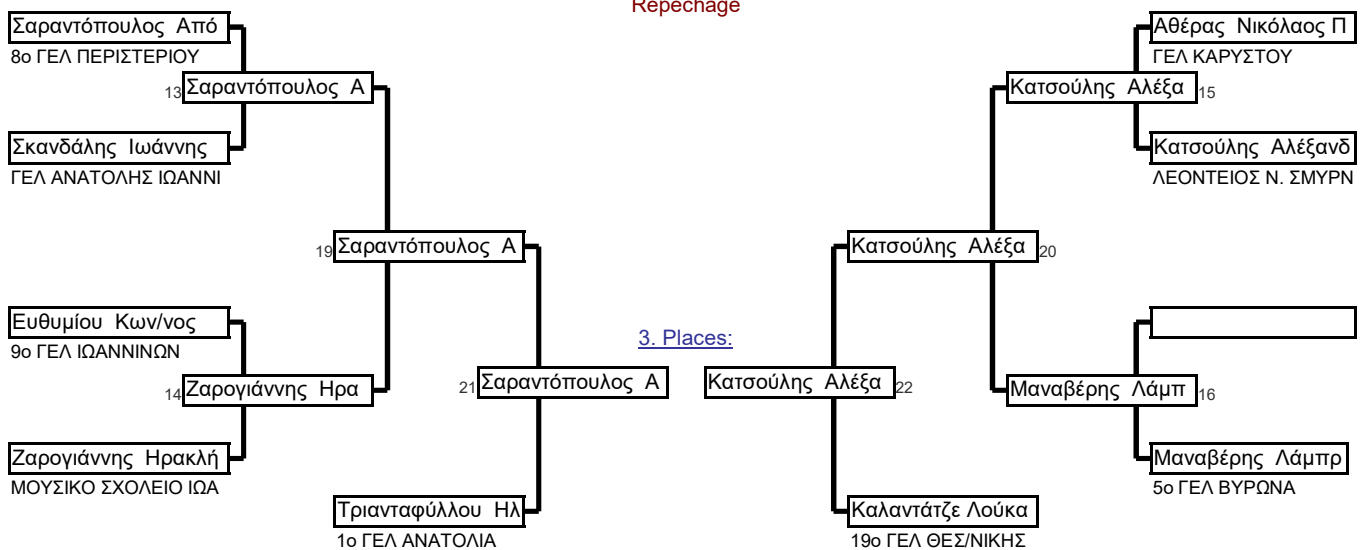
Repechage

Σαραντόπουλος Από
8ο ΓΕΛ ΠΕΡΙΣΤΕΡΙΟΥ

13 Σαραντόπουλος Α

Σκανδάλης Ιωάννης
ΓΕΛ ΑΝΑΤΟΛΗΣ ΙΩΑΝΝΙ

19 Σαραντόπουλος Α

Ευθυμίου Κων/νος
9ο ΓΕΛ ΙΩΑΝΝΙΝΩΝ

14 Ζαρογιάννης Ηρα

21 Σαραντόπουλος Α

Ζαρογιάννης Ηρακλή
ΜΟΥΣΙΚΟ ΣΧΟΛΕΙΟ ΙΩΑ

Τριανταφύλλου Ηλ
1ο ΓΕΛ ΑΝΑΤΟΛΙΑ

3. Places:

Κατσούλης Αλέξα 22

Καλαντάτζε Λούκα
19ο ΓΕΛ ΘΕΣ/ΝΙΚΗΣ

Αθέρας Νικόλαος Π
ΓΕΛ ΚΑΡΥΣΤΟΥ

Κατσούλης Αλέξα 15

Κατσούλης Αλέξανδ
ΛΕΟΝΤΕΙΟΣ Ν. ΣΜΥΡΝ

Κατσούλης Αλέξα 20

Μαναβέρης Λάμπ 16

Μαναβέρης Λάμπρ
5ο ΓΕΛ ΒΥΡΩΝΑ